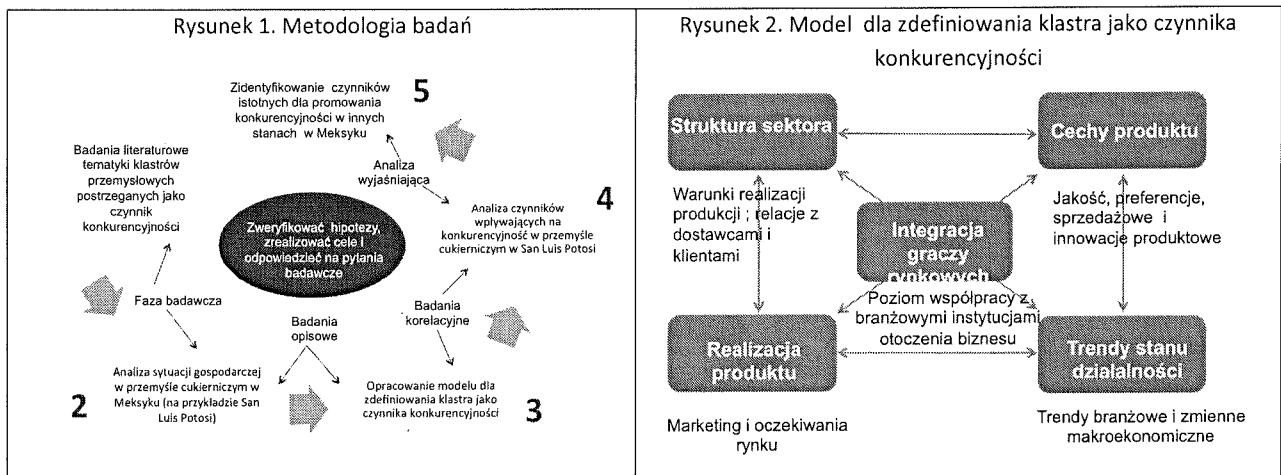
Rysunek 1. Metodologia badań

Zidentyfikowanie czynników istotnych dla promowania konkurencyjności w innych stanach w Meksyku

5

Badania literaturowe tematyki klastrów przemysłowych postrzeganych jako czynnik konkurencyjności

Analiza wyjaśniająca

Analiza czynników wpływających na konkurencyjność w przemyśle cukierniczym w San Luis Potosi

4

Zweryfikować hipotezy, zrealizować cele i odpowiedzieć na pytania badawcze

Faza badawcza

Badania korelacyjne

Badania opisowe

Analiza sytuacji gospodarczej w przemyśle cukierniczym w Meksyku (na przykładzie San Luis Potosi)

2

Opracowanie modelu dla zdefiniowania klastra jako czynnika konkurencyjności

3

Rysunek 2. Model dla zdefiniowania klastra jako czynnika konkurencyjności

Struktura sektora

Cechy produktu

Warunki realizacji produkcji ; relacje z dostawcami i klientami

Integracja graczy rynkowych

Jakość, preferencje, sprzedażowe i innowacje produktowe

Poziom współpracy z branżowymi instytucjami otoczenia biznesu

Realizacja produktu

Trendy stanu działalności

Marketing i oczekiwania rynku

Trendy branżowe i zmienne makroekonomiczne